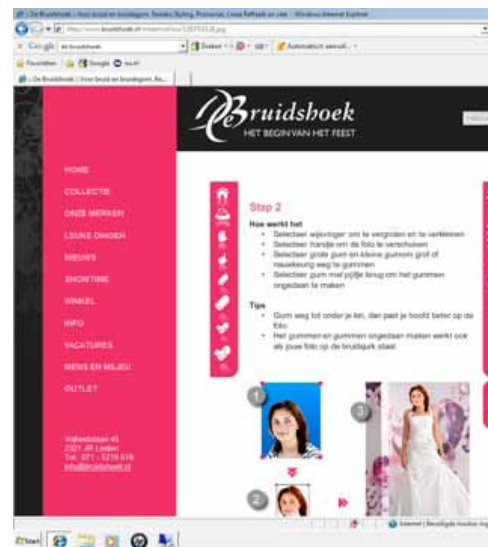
De Bruidshoek | Hoe bruid en bruidegom. Remke Styling, Promovrac, Linda Raffaelli en ook - Windows Internet Explorer

Google

Favorieten

De Bruidshoek | Hoe bruid en bruidegom. Re...

Bruidshoek
HET BEGIN VAN HET FEEST

HOME
COLLECTIE
ONZE MERKEN
LEUKE DINGEN
NIEUWS
SHOWTIME
WINKEL
INFO
VACATURES
MENS EN MILIEU
OUTLET

Vrijheidslaan 45
2321 JR Leiden
Tel: 071 - 5216 519
info@bruidshoek.nl

Stap 2

Hoe werkt het
• Selecteer wijsvinger om te vergroten en te verkleinen
• Selecteer handje om de foto te verschuiven
• Selecteer grote gum en kleine gum om grof of nauwkeurig weg te gummen
• Selecteer gum met pijltje terug om het gummen ongedaan te maken

Tips
• Gum weg tot onder je kin, dan past je hoofd beter op de foto.
• Het gummen en gummen ongedaan maken werkt ook als jouw foto op de bruidsjurk staat

1
3
2

Start
Internet | Beveiligde modus: Ingeschakeld